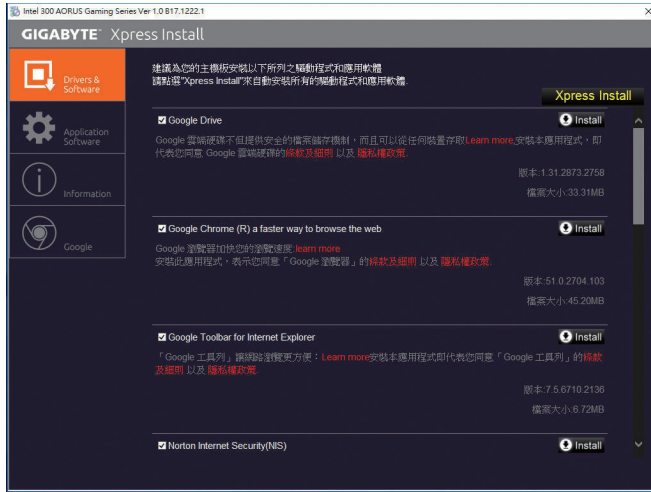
Intel 300 AORUS Gaming Series Ver 1.0 B17.1222.1

GIGABYTE Xpress Install

Drivers & Software

Application Software

Information

Google

建議為您的主機板安裝以下所列之驅動程式和應用軟體
請點選"Xpress Install"來自動安裝所有的驅動程式和應用軟體。

Xpress Install

Google Drive

Install

Google 雲端硬碟不但提供安全的檔案儲存機制，而且可以從任何裝置存取Learn more 安裝本應用程式，即代表您同意 Google 雲端硬碟的條款及細則 以及 隱私權政策。

版本:1.31.2873.2758

檔案大小:33.31MB

Google Chrome (R) a faster way to browse the web

Install

Google 瀏覽器加快您的瀏覽速度 Learn more
安裝此應用程式，表示您同意「Google 瀏覽器」的條款及細則 以及 隱私權政策。

版本:51.0.2704.103

檔案大小:45.20MB

Google Toolbar for Internet Explorer

Install

「Google 工具列」讓網路瀏覽更方便：Learn more安裝本應用程式即代表您同意「Google 工具列」的條款及細則 以及 隱私權政策。

版本:7.5.6710.2136

檔案大小:6.72MB

Norton Internet Security(NIS)

Install